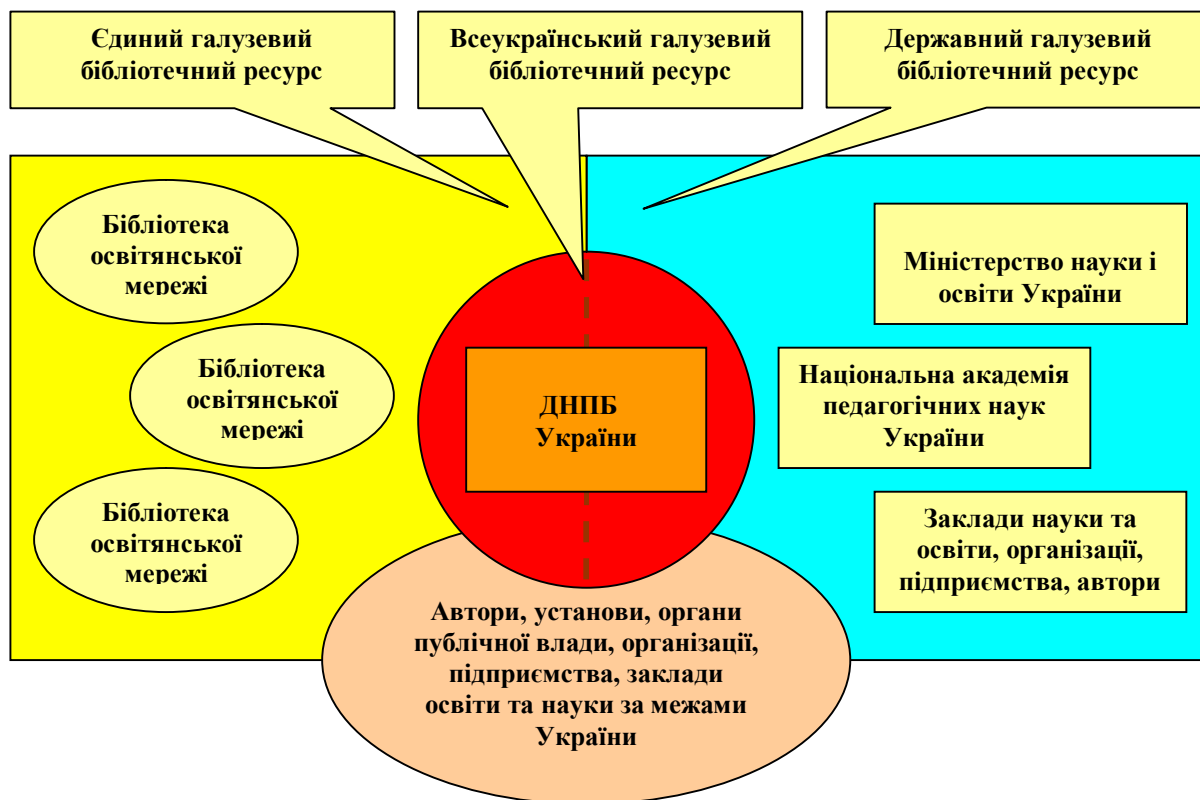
Єдиний галузевий бібліотечний ресурс

Всеукраїнський галузевий бібліотечний ресурс

Державний галузевий бібліотечний ресурс

Бібліотека освітянської мережі

Бібліотека освітянської мережі

Бібліотека освітянської мережі

ДНПБ України

Міністерство науки і освіти України

Національна академія педагогічних наук України

Заклади науки та освіти, організації, підприємства, автори

Автори, установи, органи публічної влади, організації, підприємства, заклади освіти та науки за межами України